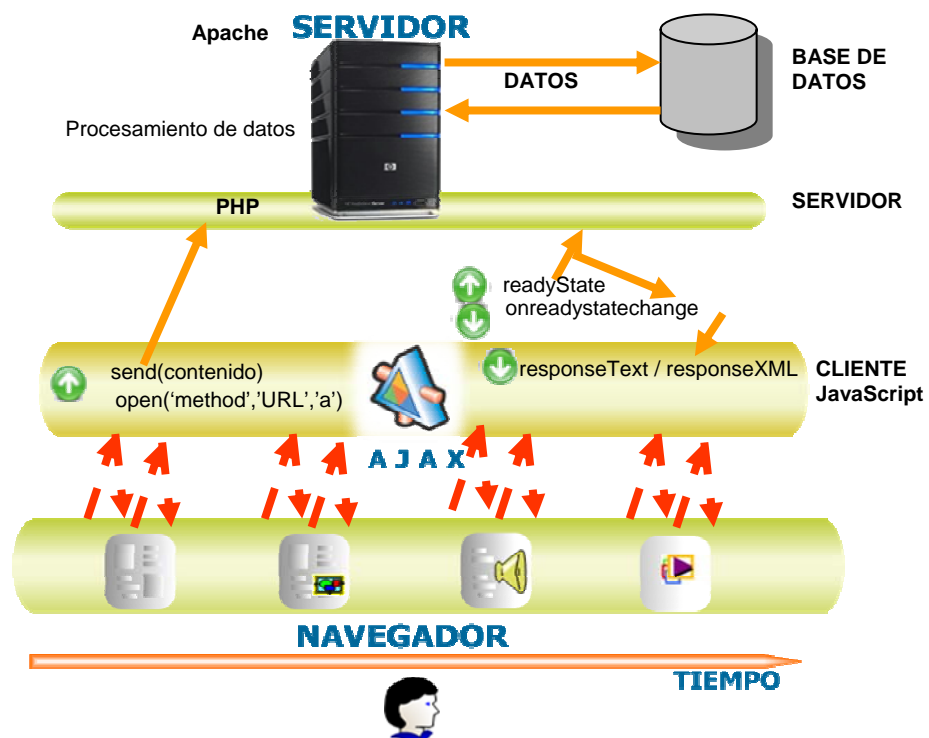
Apache

SERVIDOR

BASE DE DATOS

DATOS

Procesamiento de datos

PHP

SERVIDOR

readyState
onreadystatechange

send(contenido)
open('method','URL','a')

responseText / responseXML

CLIENTE
JavaScript

A J A X

NAVEGADOR

TIEMPO